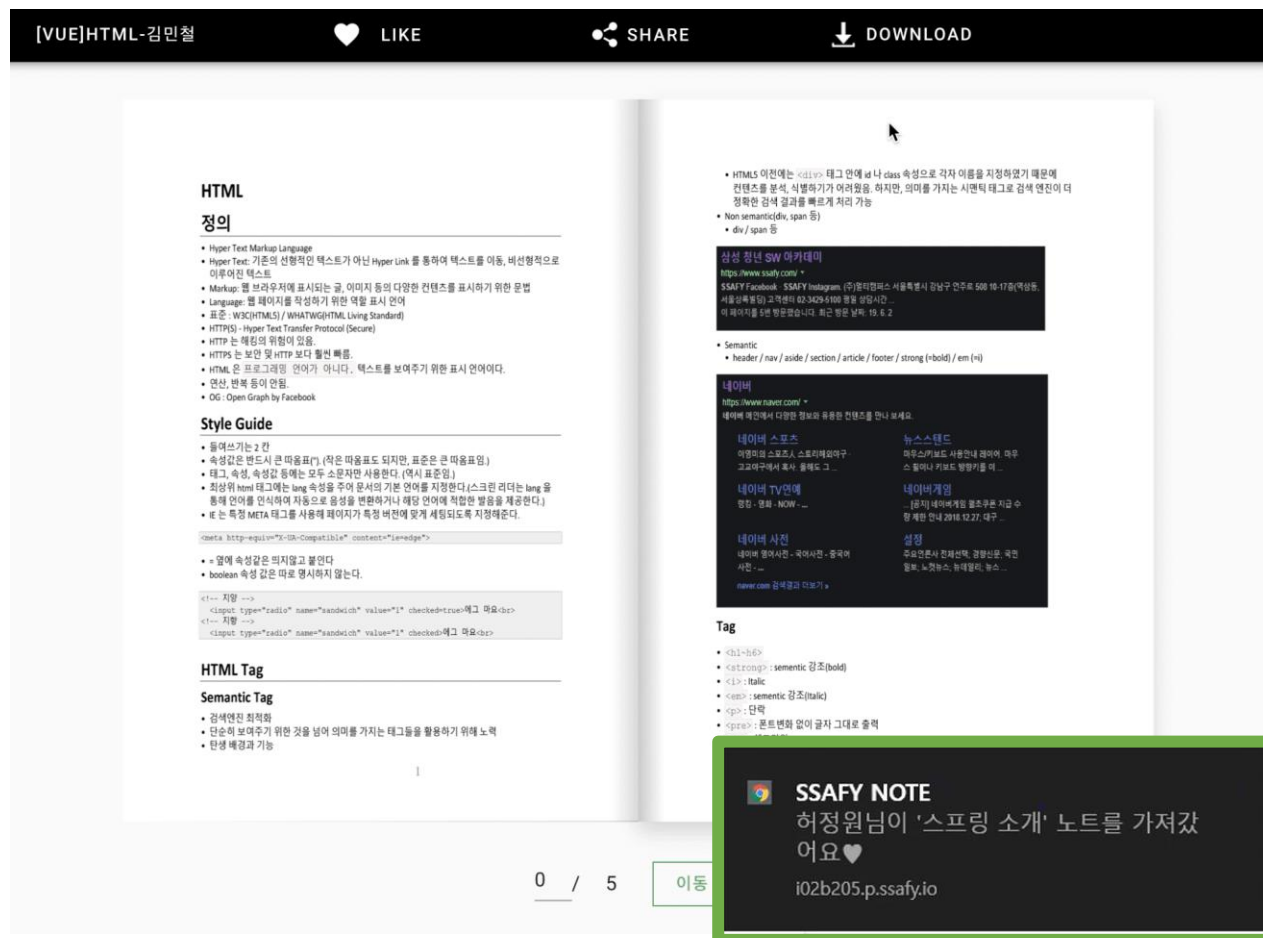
[VUE]HTML-김민철

LIKE

SHARE

DOWNLOAD

HTML

정의

- Hyper Text Markup Language
- Hyper Text: 기존의 선형적인 텍스트가 아닌 Hyper Link 를 통하여 텍스트를 이동, 비선형적으로 이루어진 텍스트
- Markup: 웹 브라우저에 표시되는 글, 이미지 등의 다양한 컨텐츠를 표시하기 위한 문법
- Language: 웹 페이지를 작성하기 위한 역할 표시 언어
- 표준 : W3C(HTML5) / WHATWG(HTML Living Standard)
- HTTP(S) - Hyper Text Transfer Protocol (Secure)
- HTTP 는 해킹의 위험이 있음.
- HTTPS 는 보안 및 HTTP 보다 훨씬 빠름.
- HTML 은 프로그래밍 언어가 아니다. 텍스트를 보여주기 위한 표시 언어이다.
- 연산, 반복 등이 안됨.
- OG : Open Graph by Facebook

Style Guide

- 들여쓰기는 2 칸
- 속성값은 반드시 큰 따옴표(") (작은 따옴표도 되지만, 표준은 큰 따옴표임.)
- 태그, 속성, 속성값 등에는 모두 소문자만 사용한다. (역시 표준임.)
- 최상위 html 태그에는 lang 속성을 주어 문서의 기본 언어를 지정한다.(스크린 리더는 lang 을 통해 언어를 인식하여 자동으로 음성을 변환하거나 해당 언어에 적합한 발음을 제공한다.)
- IE 는 특정 META 태그를 사용해 페이지가 특정 버전에 맞게 세팅되도록 지정해준다.

<meta http-equiv="X-UA-Compatible" content="ie=edge">

- = 옆에 속성값은 띄지않고 붙인다
- boolean 속성 값은 따로 명시하지 않는다.

<!-- 지양 -->
<input type="radio" name="sandwich" value="1" checked=true>에그 마요<br>
<!-- 지향 -->
<input type="radio" name="sandwich" value="1" checked>에그 마요<br>

HTML Tag

Semantic Tag

- 검색엔진 최적화
- 단순히 보여주기 위한 것을 넘어 의미를 가지는 태그들을 활용하기 위해 노력
- 탄생 배경과 기능

1

- HTML5 이전에는 <div> 태그 안에 id 나 class 속성으로 각자 이름을 지정하였기 때문에 컨텐츠를 분석, 식별하기가 어려웠음. 하지만, 의미를 가지는 시멘틱 태그로 검색 엔진이 더 정확한 검색 결과를 빠르게 처리 가능
- Non semantic(div, span 등)
- div / span 등

삼성 청년 SW 아카데미
https://www.ssafy.com/
SSAFY Facebook · SSAFY Instagram. (주)멀티캠퍼스 서울특별시 강남구 언주로 508 10-17층(역삼동, 서울상록빌딩) 고객센터 02-3429-5100 평일 상담시간 ...
이 페이지를 5번 방문했습니다. 최근 방문 날짜: 19. 6. 2

- Semantic
- header / nav / aside / section / article / footer / strong (=bold) / em (=i)

네이버
https://www.naver.com/
네이버 메인에서 다양한 정보와 유용한 컨텐츠를 만나 보세요.

네이버 스포츠
이영미의 스포츠人, 스토리체외야구 · 고교야구에서 혹사 · 올해도 그 ...

뉴스스탠드
마우스/키보드 사용안내 레이어. 마우스 될아나 키보드 방향키를 이 ...

네이버 TV연예
랭킹 - 영화 - NOW - ...

네이버게임
... [공지] 네이버게임 첼초쿠폰 지급 수령 제한 안내 2018.12.27; 대구 ...

네이버 사전
네이버 영어사전 - 국어사전 - 중국어사전 - ...

설정
주요언론사 전체선택, 경향신문, 국민일보, 노컷뉴스, 뉴데일리, 뉴스 ...

naver.com 검색결과 더보기 »

Tag

- <h1-h6>
- <strong> : semantic 강조(bold)
- <i> : Italic
- <em> : semantic 강조(Italic)
- <p> : 단락
- <pre> : 폰트변화 없이 글자 그대로 출력

SSAFY NOTE
허정원님이 '스프링 소개' 노트를 가져갔어요♥
i02b205.p.ssafy.io

0 / 5

이동